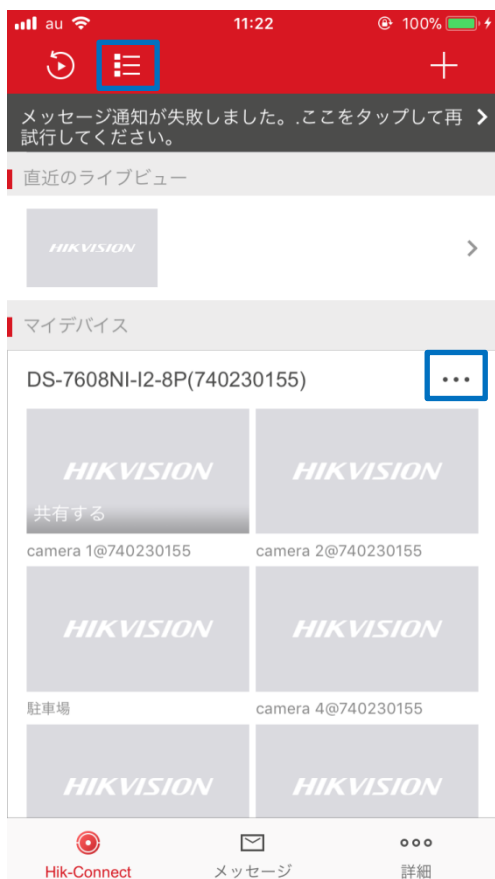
au 11:22 100%

+

メッセージ通知が失敗しました。.ここをタップして再試行してください。

直近のライブビュー

HIKVISION

マイデバイス

DS-7608NI-I2-8P(740230155)

HIKVISION

共有する

HIKVISION

camera 1@740230155

camera 2@740230155

HIKVISION

HIKVISION

駐車場

camera 4@740230155

HIKVISION

HIKVISION

Hik-Connect

メッセージ

詳細